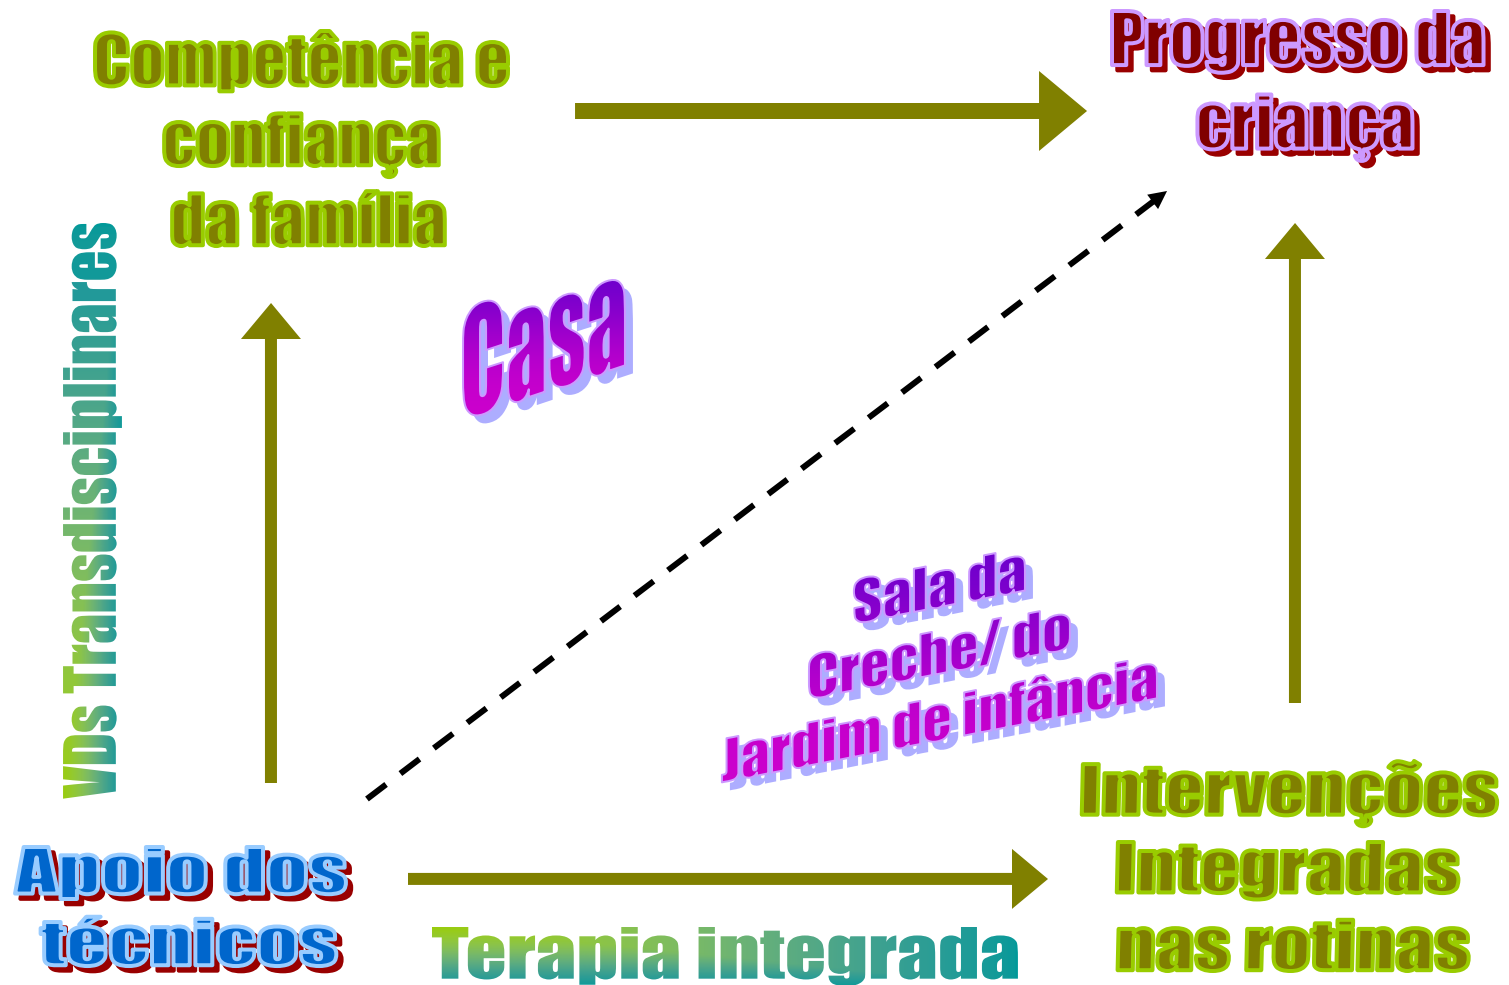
Competência e confiança da família

Progresso da criança

VDs Transdisciplinares

Casa

Sala da Creche/ do Jardim de infância

Apoio dos técnicos

Terapia integrada

Intervenções Integradas nas rotinas